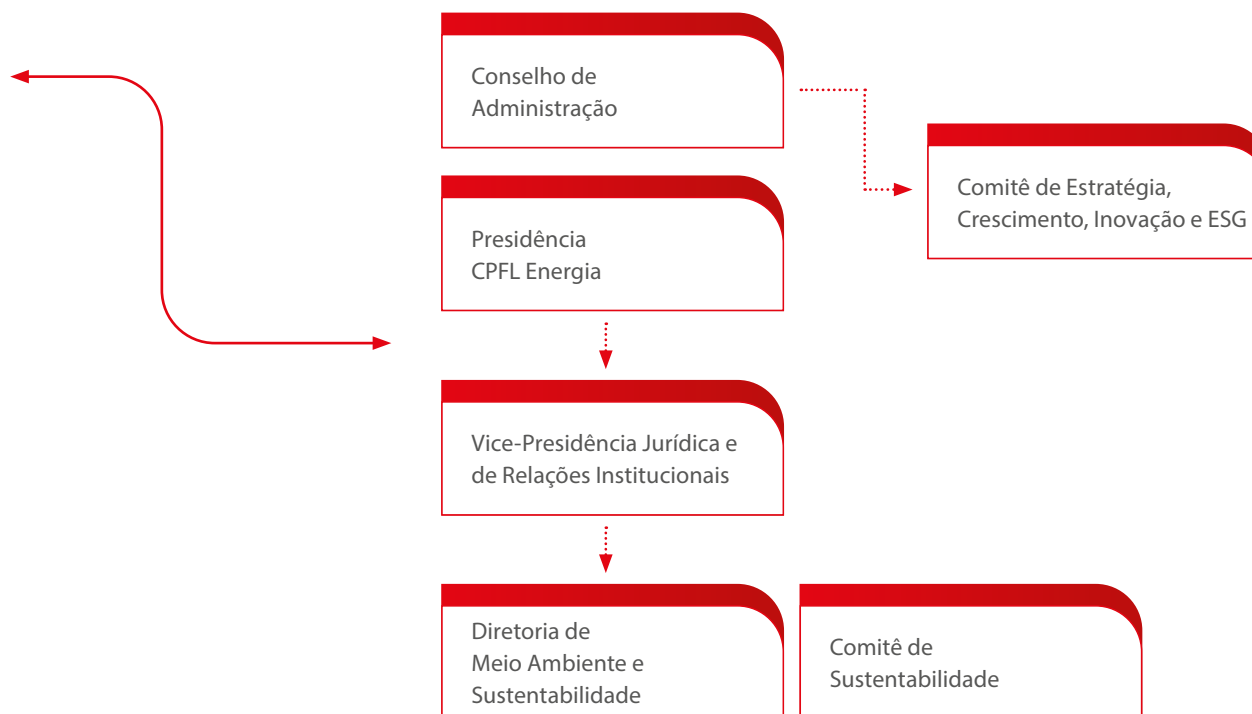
Conselho de Administração

Comitê de Estratégia, Crescimento, Inovação e ESG

Presidência CPFL Energia

Vice-Presidência Jurídica e de Relações Institucionais

Diretoria de Meio Ambiente e Sustentabilidade

Comitê de Sustentabilidade